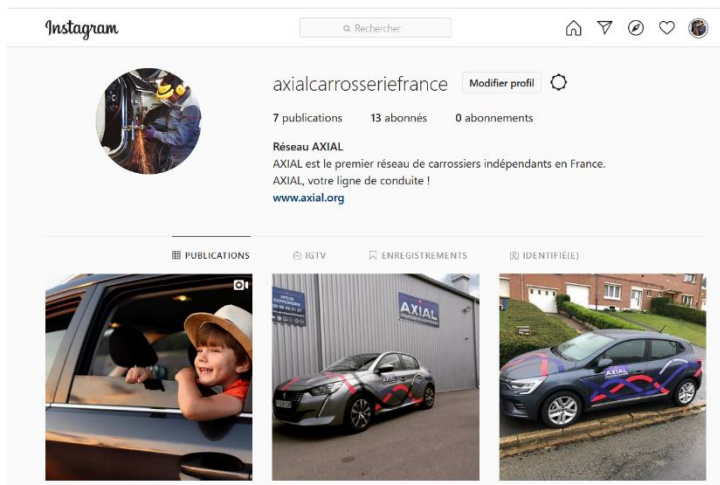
Instagram

Rechercher

axialcarrosseriefrance Modifier profil

7 publications 13 abonnés 0 abonnements

Réseau AXIAL
AXIAL est le premier réseau de carrossiers indépendants en France.
AXIAL, votre ligne de conduite !
www.axial.org

PUBLICATIONS IGTV ENREGISTREMENTS IDENTIFIÉ(E)

AXIAL

AXIAL

AXIAL